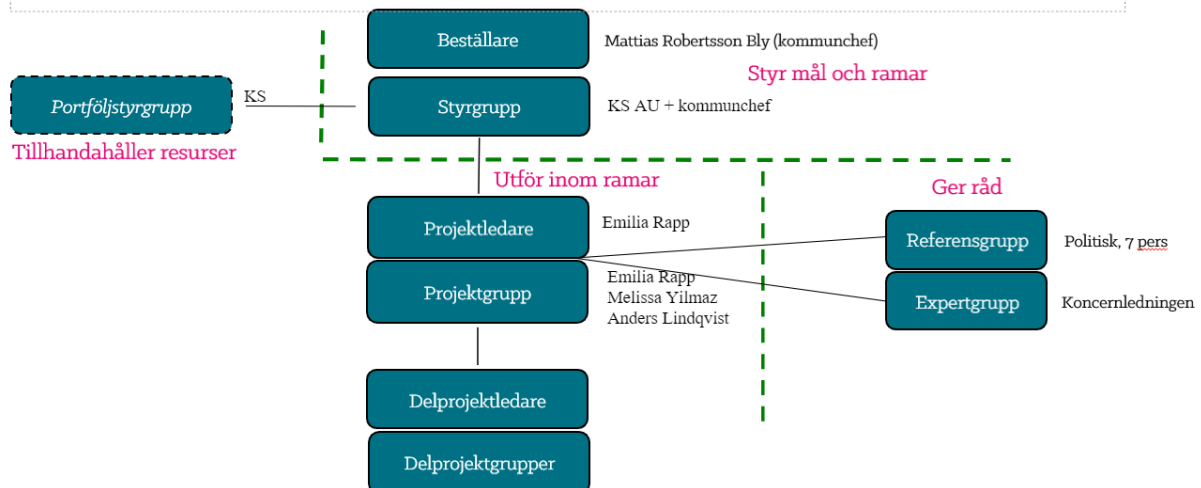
Beställare

Mattias Robertsson Bly (kommunchef)

Styr mål och ramar

Portföljstyrgrupp

KS

Styrgrupp

KS AU + kommunchef

Tillhandahåller resurser

Utför inom ramar

Ger råd

Projektledare

Emilia Rapp

Referensgrupp

Politisk, 7 pers

Projektgrupp

Emilia Rapp
Melissa Yilmaz
Anders Lindqvist

Expertgrupp

Koncernledningen

Delprojektledare

Delprojektgrupper